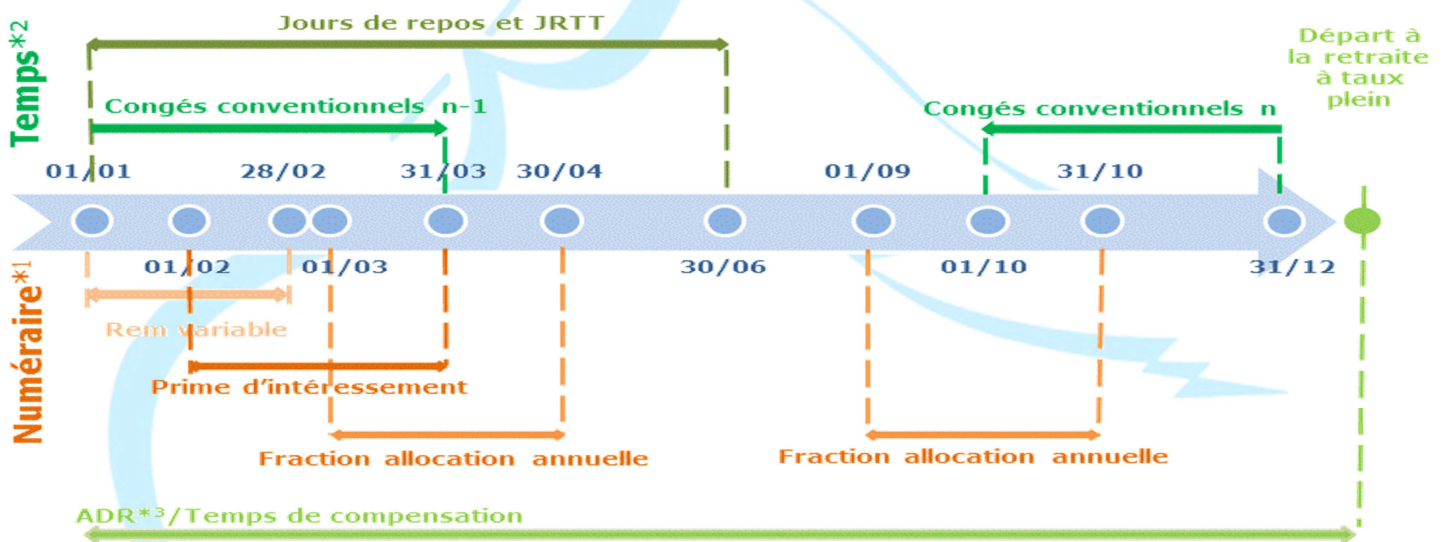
Temps*2

Jours de repos et JRTT

Départ à la retraite à taux plein

Congés conventionnels n-1

Congés conventionnels n

01/01 28/02 31/03 30/04 01/09 31/10

01/02 01/03 30/06 01/10 31/12

Numéraire*1

Rem variable

Prime d'intéressement

Fraction allocation annuelle

Fraction allocation annuelle

ADR*3/Temps de compensation